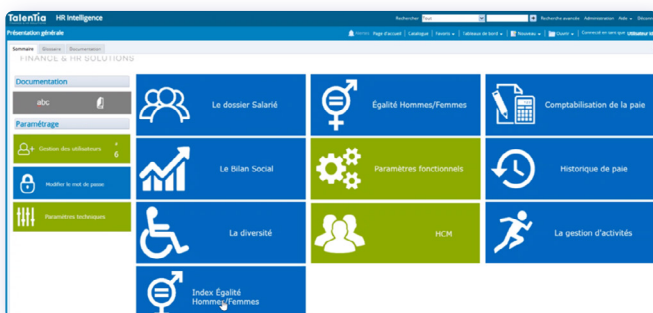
Talentia HR Intelligence

Rechercher Tout Recherche avancée Administration Aide Déconn

Présentation générale

Sortie Page d'accueil Catalogue Favoris Tableaux de bord Nouveau Usager Connecté en tant que Utilisateur W

Sommaire Glossaire Documentation

FINANCE & HR SOLUTIONS

Documentation

abc

Paramétrage

Gestion des utilisateurs

6

Modifier le mot de passe

Paramètres techniques

Le dossier Salarié

Égalité Hommes/Femmes

Comptabilisation de la paie

Le Bilan Social

Paramètres fonctionnels

Historique de paie

La diversité

HCM

La gestion d'activités

Index Égalité Hommes/Femmes